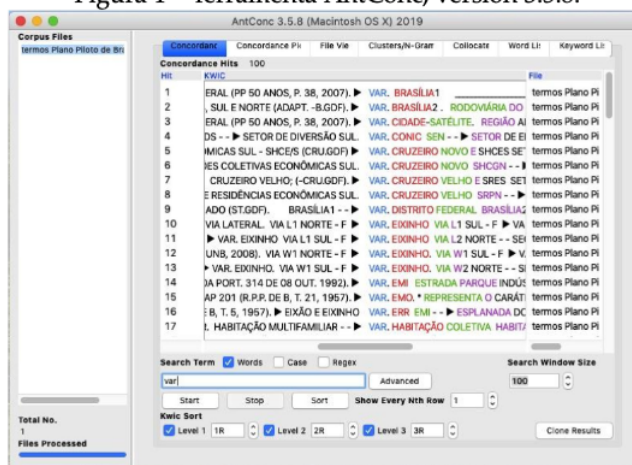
Figura 1 – ferramenta AntConc, versão 3.5.8.

AntConc 3.5.8 (Macintosh OS X) 2019

Corpus Files
termos Plano Piloto de Br

Concordance | Concordance Pl | File Vie | Clusters/N-Gram | Collocate | Word Li | Keyword Li

Concordance Hits 100

| Hit | KWIC | File |
|---|---|---|
| 1 | ERAL (PP 50 ANOS, P. 38, 2007). ▶ VAR. BRASÍLIA1 | termos Plano Pi |
| 2 | , SUL E NORTE (ADAPT. -B.GDF). ▶ VAR. BRASÍLIA2 . RODOVIÁRIA DO | termos Plano Pi |
| 3 | ERAL (PP 50 ANOS, P. 38, 2007). ▶ VAR. CIDADE-SATÉLITE. REGIÃO AI | termos Plano Pi |
| 4 | DS - - ▶ SETOR DE DIVERSÃO SUL. VAR. CONIC SEN - - ▶ SETOR DE EI | termos Plano Pi |
| 5 | ÔMICAS SUL - SHCE/S (CRU.GDF) ▶ VAR. CRUZEIRO NOVO E SHCES SET | termos Plano Pi |
| 6 | ES COLETIVAS ECONÔMICAS SUL. VAR. CRUZEIRO NOVO SHCGN - - I | termos Plano Pi |
| 7 | CRUZEIRO VELHO; (-CRU.GDF). ▶ VAR. CRUZEIRO VELHO E SRES SET | termos Plano Pi |
| 8 | E RESIDÊNCIAS ECONÔMICAS SUL. VAR. CRUZEIRO VELHO SRPN - - ▶ | termos Plano Pi |
| 9 | ADO (ST.GDF). BRASÍLIA1 - - ▶ VAR. DISTRITO FEDERAL BRASÍLIA2 | termos Plano Pi |
| 10 | VIA LATERAL. VIA L1 NORTE - F ▶ VAR. EIXINHO VIA L1 SUL - F ▶ VA | termos Plano Pi |
| 11 | ▶ VAR. EIXINHO VIA L1 SUL - F ▶ VAR. EIXINHO VIA L2 NORTE - - SE | termos Plano Pi |
| 12 | UNB, 2008). VIA W1 NORTE - F ▶ VAR. EIXINHO. VIA W1 SUL - F ▶ V | termos Plano Pi |
| 13 | ▶ VAR. EIXINHO. VIA W1 SUL - F ▶ VAR. EIXINHO. VIA W2 NORTE - - S | termos Plano Pi |
| 14 | A PORT. 314 DE 08 OUT. 1992). ▶ VAR. EMI ESTRADA PARQUE INDÚS | termos Plano Pi |
| 15 | AP 201 (R.P.P. DE B, T. 21, 1957). ▶ VAR. EMO. * REPRESENTA O CARÁTI | termos Plano Pi |
| 16 | E B, T. 5, 1957). ▶ EIXÃO E EIXINHO VAR. ERR EMI - - ▶ ESPLANADA DC | termos Plano Pi |
| 17 | . HABITAÇÃO MULTIFAMILIAR - - ▶ VAR. HABITAÇÃO COLETIVA HABITA | termos Plano Pi |

Search Term ☑ Words ☐ Case ☐ Regex
var
Advanced
Search Window Size
100
Start | Stop | Sort
Show Every Nth Row 1
Kwic Sort
☑ Level 1 1R ☑ Level 2 2R ☑ Level 3 3R
Clone Results

Total No.
1
Files Processed